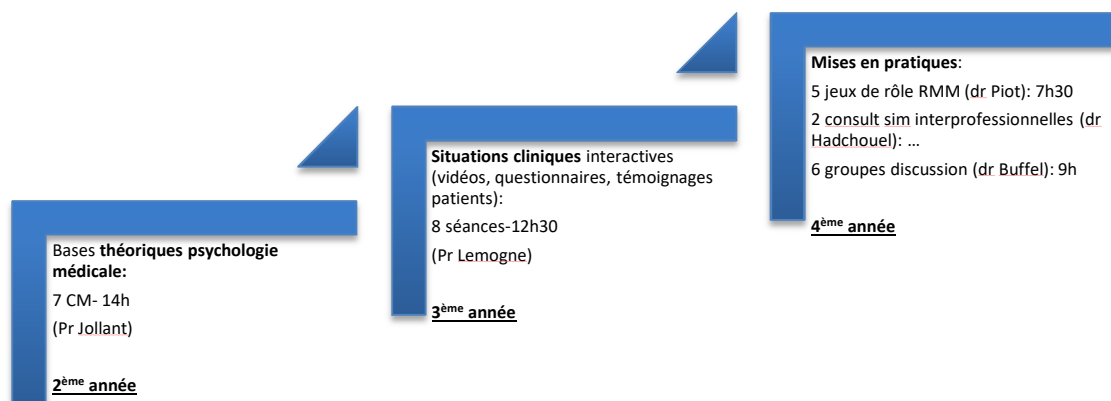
Bases **théoriques psychologie médicale:**

7 CM- 14h

(Pr Jollant)

**2ème année**

**Situations cliniques** interactives (vidéos, questionnaires, témoignages patients):

8 séances-12h30

(Pr Lemogne)

**3ème année**

**Mises en pratiques**:

5 jeux de rôle RMM (dr Piot): 7h30

2 consult sim interprofessionnelles (dr Hadchouel): …

6 groupes discussion (dr Buffel): 9h

**4ème année**